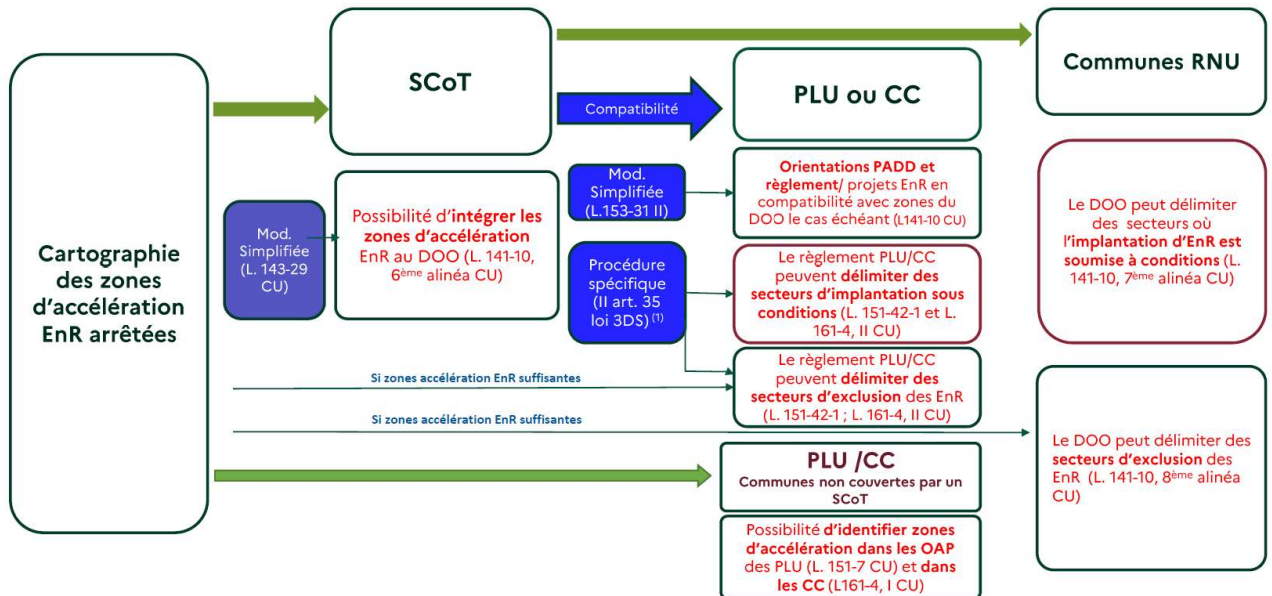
Cartographie des zones d'accélération EnR arrêtées

SCoT

Compatibilité

PLU ou CC

Communes RNU

Mod. Simplifiée (L. 143-29 CU)

Possibilité d'intégrer les zones d'accélération EnR au DOO (L. 141-10, 6$^{ème}$ alinéa CU)

Mod. Simplifiée (L.153-31 II)

Orientations PADD et règlement/ projets EnR en compatibilité avec zones du DOO le cas échéant (L141-10 CU)

Procédure spécifique (II art. 35 loi 3DS) $^{(1)}$

Le règlement PLU/CC peuvent délimiter des secteurs d'implantation sous conditions (L. 151-42-1 et L. 161-4, II CU)

Le DOO peut délimiter des secteurs où l'implantation d'EnR est soumise à conditions (L. 141-10, 7$^{ème}$ alinéa CU)

Si zones accélération EnR suffisantes

Le règlement PLU/CC peuvent délimiter des secteurs d'exclusion des EnR (L. 151-42-1 ; L. 161-4, II CU)

Si zones accélération EnR suffisantes

Le DOO peut délimiter des secteurs d'exclusion des EnR (L. 141-10, 8$^{ème}$ alinéa CU)

PLU /CC
Communes non couvertes par un SCoT

Possibilité d'identifier zones d'accélération dans les OAP des PLU (L. 151-7 CU) et dans les CC (L161-4, I CU)